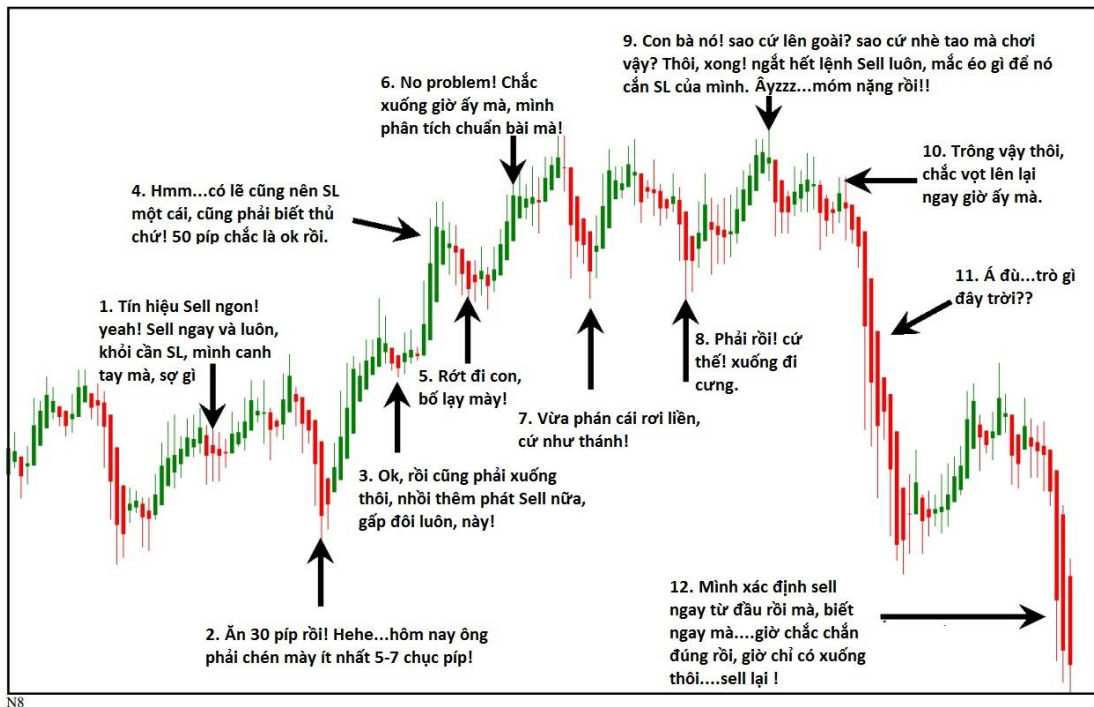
9. Con bà nó! sao cứ lên goài? sao cứ nhè tao mà chơi vậy? Thôi, xong! ngắt hết lệnh Sell luôn, mắc éo gì để nó cắn SL của mình. Âyzzz...móm nặng rồi!!

6. No problem! Chắc xuống giờ ấy mà, mình phân tích chuẩn bài mà!

10. Trông vậy thôi, chắc vọt lên lại ngay giờ ấy mà.

4. Hmm...có lẽ cũng nên SL một cái, cũng phải biết thủ chứ! 50 píp chắc là ok rồi.

11. Á đù...trò gì đây trời??

1. Tín hiệu Sell ngon! yeah! Sell ngay và luôn, khỏi cần SL, mình canh tay mà, sợ gì

8. Phải rồi! cứ thế! xuống đi cưng.

5. Rớt đi con, bố lạy mày!

7. Vừa phán cái rơi liền, cứ như thánh!

3. Ok, rồi cũng phải xuống thôi, nhồi thêm phát Sell nữa, gấp đôi luôn, này!

12. Mình xác định sell ngay từ đầu rồi mà, biết ngay mà....giờ chắc chắn đúng rồi, giờ chỉ có xuống thôi....sell lại !

2. Ăn 30 píp rồi! Hehe...hôm nay ông phải chén mày ít nhất 5-7 chục píp!

N8